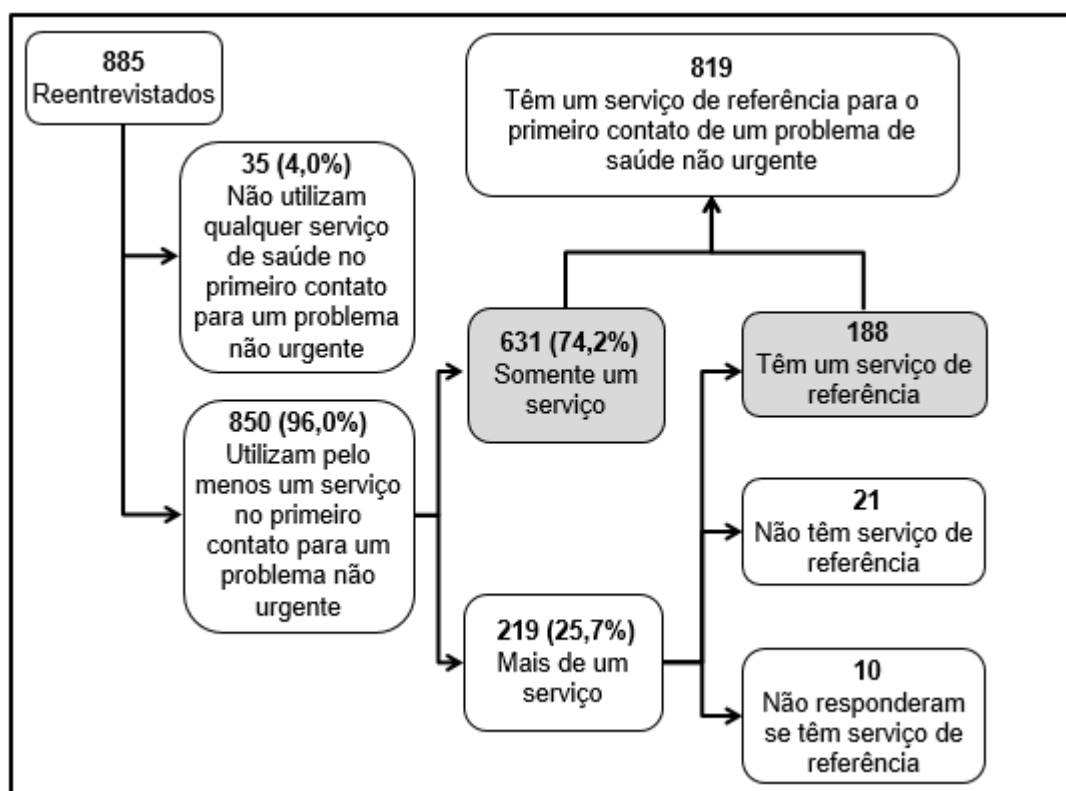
885
Reentrevistados

819
Têm um serviço de referência para o primeiro contato de um problema de saúde não urgente

35 (4,0%)
Não utilizam qualquer serviço de saúde no primeiro contato para um problema não urgente

631 (74,2%)
Somente um serviço

188
Têm um serviço de referência

850 (96,0%)
Utilizam pelo menos um serviço no primeiro contato para um problema não urgente

21
Não têm serviço de referência

219 (25,7%)
Mais de um serviço

10
Não responderam se têm serviço de referência